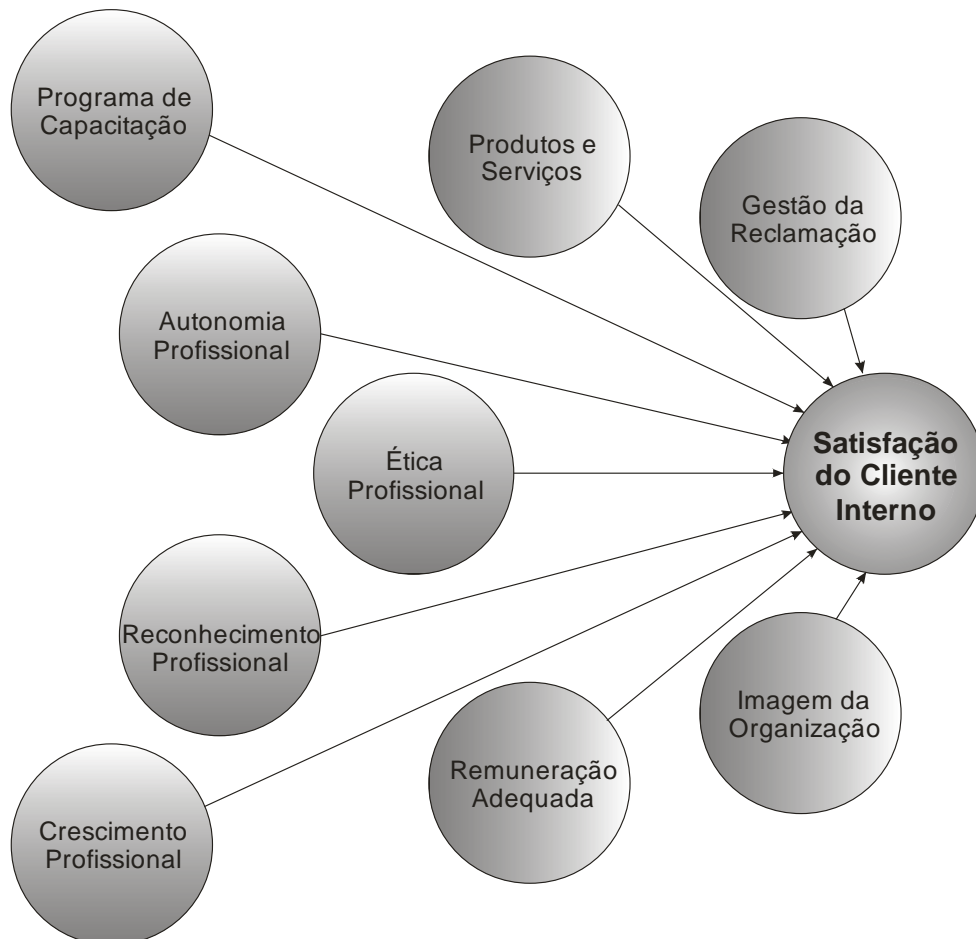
Programa de Capacitação

Produtos e Serviços

Gestão da Reclamação

Autonomia Profissional

Ética Profissional

Satisfação do Cliente Interno

Reconhecimento Profissional

Imagem da Organização

Remuneração Adequada

Crescimento Profissional